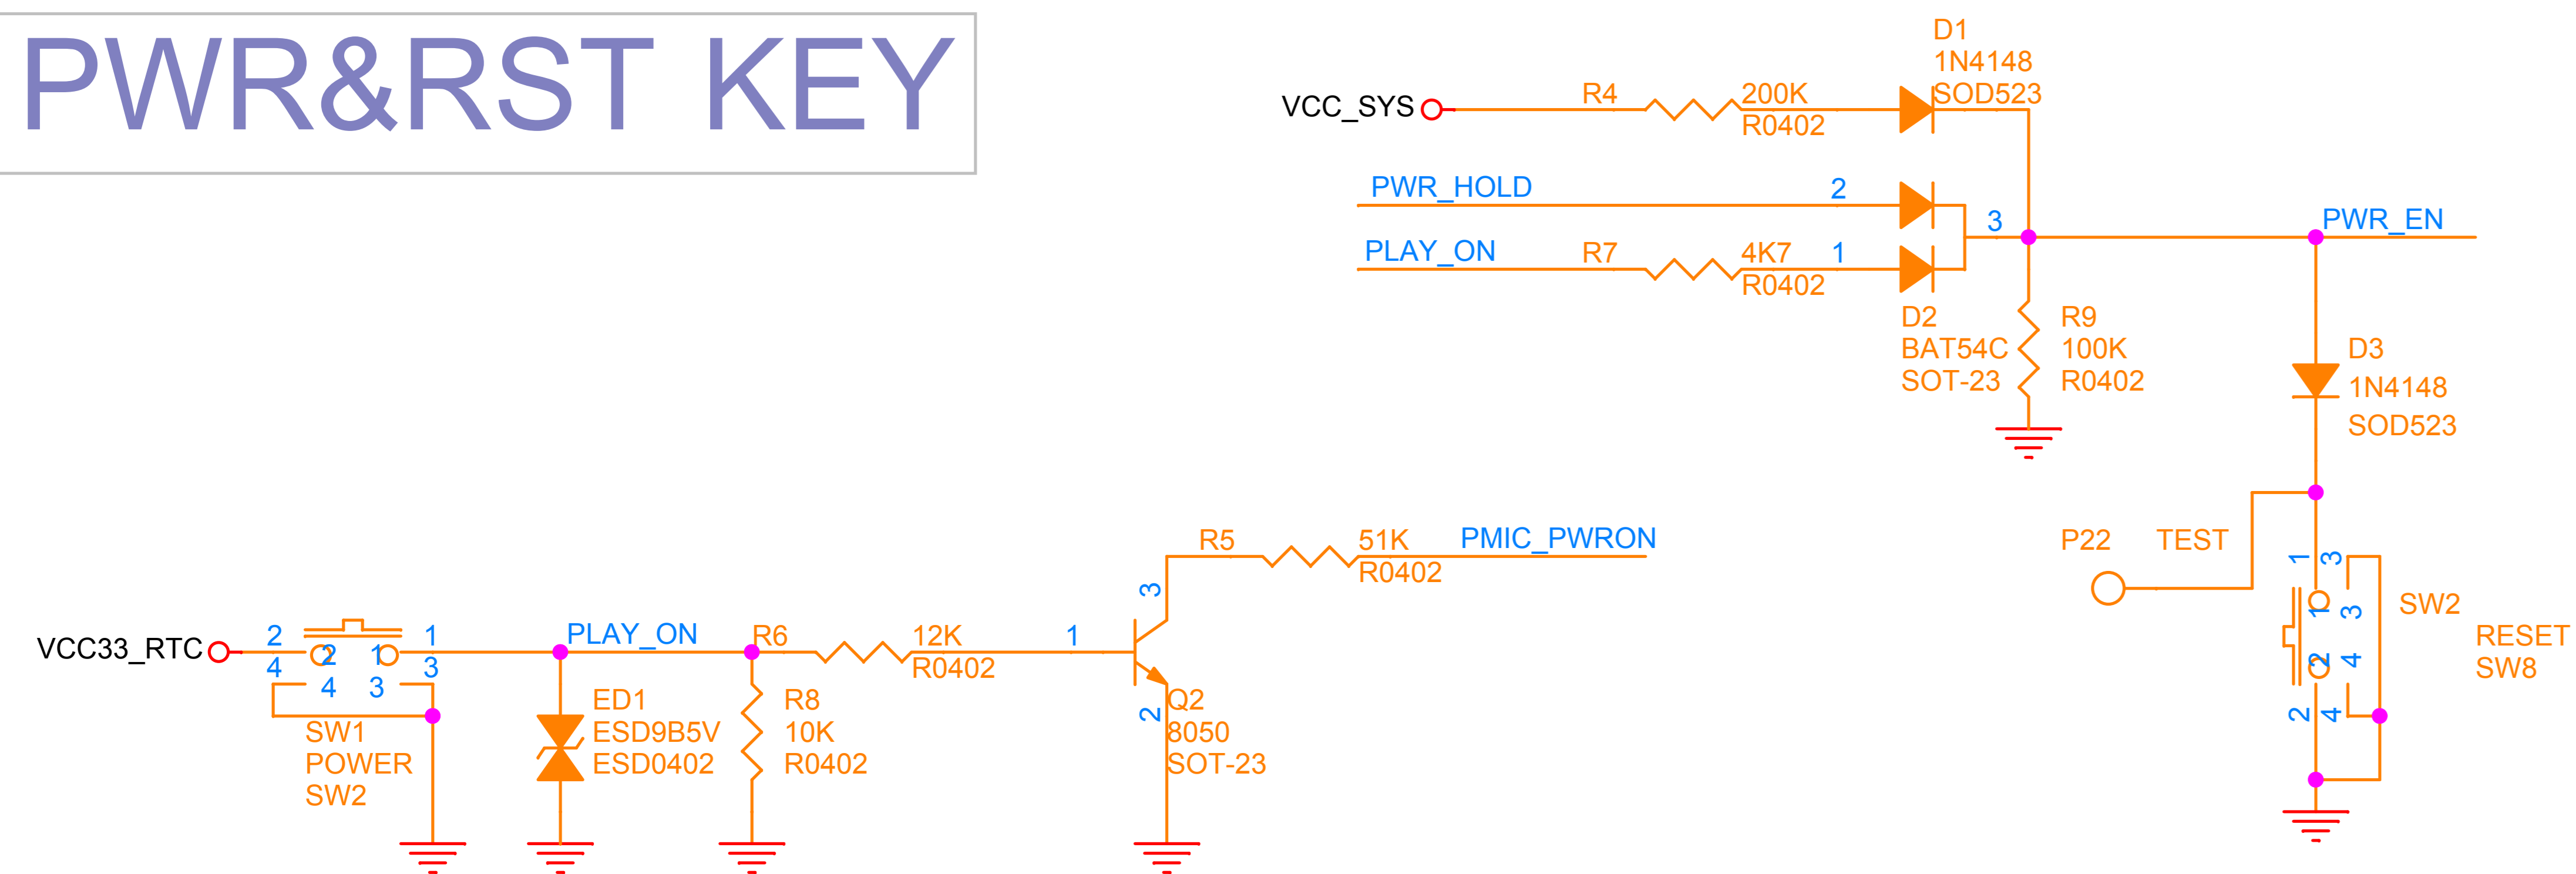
PWR&RST KEY

D1
1N4148
SOD523

VCC_SYS
R4
200K
R0402

PWR_HOLD
2
3
PWR_EN

PLAY_ON
R7
4K7
R0402
1

D2
BAT54C
SOT-23

R9
100K
R0402

D3
1N4148
SOD523

R5
51K
R0402
PMIC_PWRON

P22
TEST

3
1
3
1
3
SW2
RESET
SW8
2
4
2
4

VCC33_RTC
2
1
2
1
4
3
4
3
SW1
POWER
SW2

PLAY_ON
R6
12K
R0402
1

ED1
ESD9B5V
ESD0402

R8
10K
R0402

3
2
Q2
8050
SOT-23